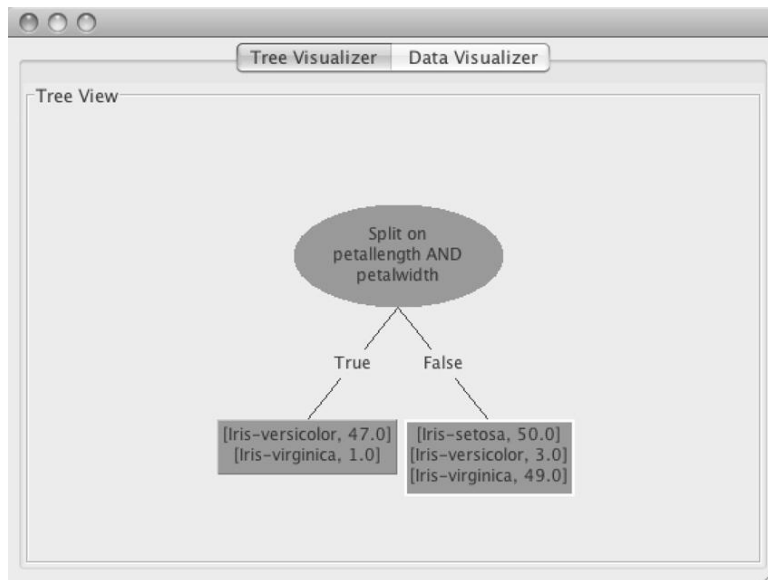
Tree Visualizer Data Visualizer

Tree View

Split on petallength AND petalwidth

True

False

[Iris-versicolor, 47.0]
[Iris-virginica, 1.0]

[Iris-setosa, 50.0]
[Iris-versicolor, 3.0]
[Iris-virginica, 49.0]